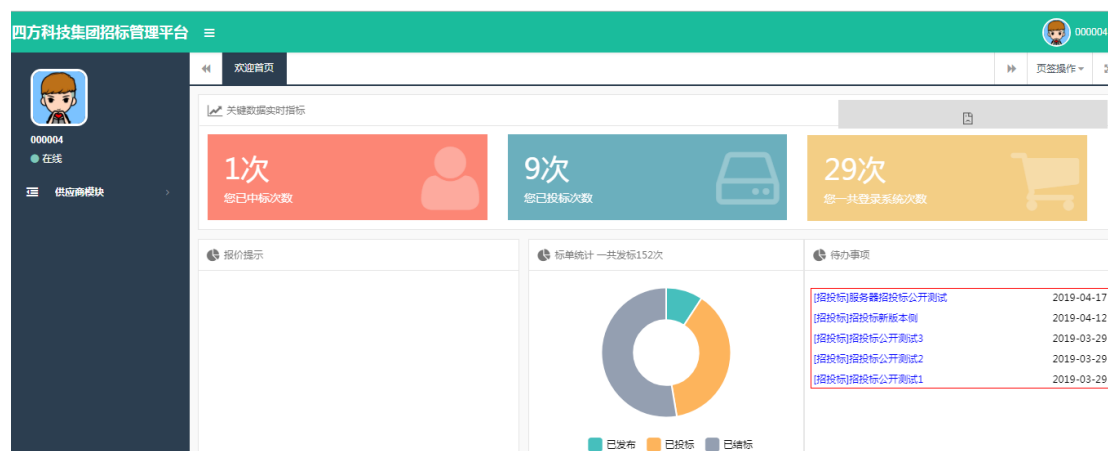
四方科技集团招标管理平台 ≡

000004

000004
在线

供应商模块

欢迎首页

页签操作

关键数据实时指标

1次
您已中标次数

9次
您已投标次数

29次
您一共登录系统次数

报价提示

标单统计 一共发标152次

已发布 已投标 已结标

待办事项

[招投标]服务器招投标公开测试 2019-04-17
[招投标]招投标新版本侧 2019-04-12
[招投标]招投标公开测试3 2019-03-29
[招投标]招投标公开测试2 2019-03-29
[招投标]招投标公开测试1 2019-03-29